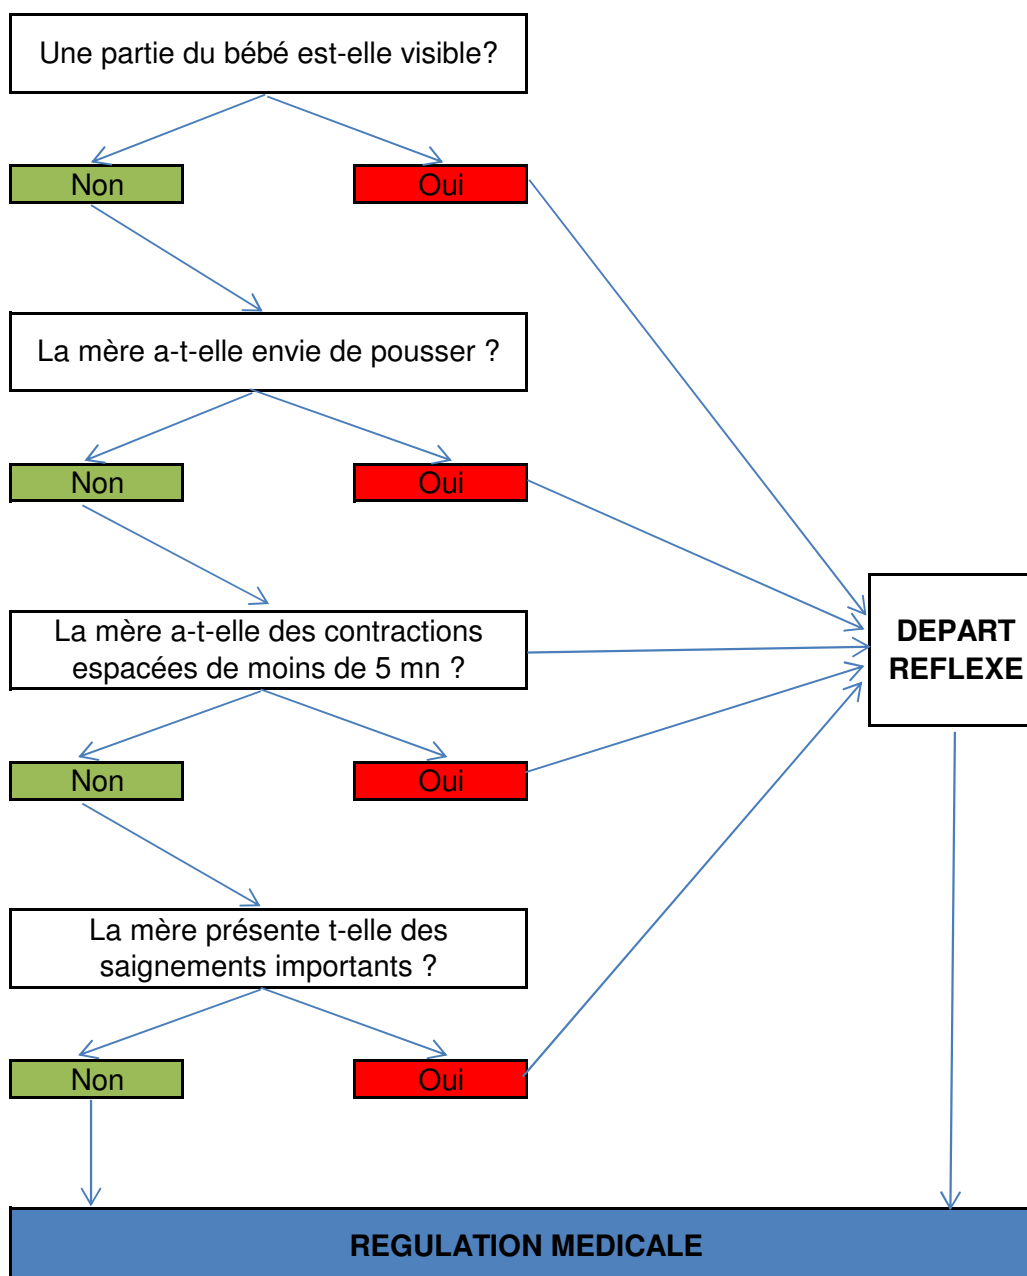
Une partie du bébé est-elle visible?

Non

Oui

La mère a-t-elle envie de pousser ?

Non

Oui

La mère a-t-elle des contractions espacées de moins de 5 mn ?

Non

Oui

La mère présente t-elle des saignements importants ?

Non

Oui

DEPART REFLEXE

REGULATION MEDICALE